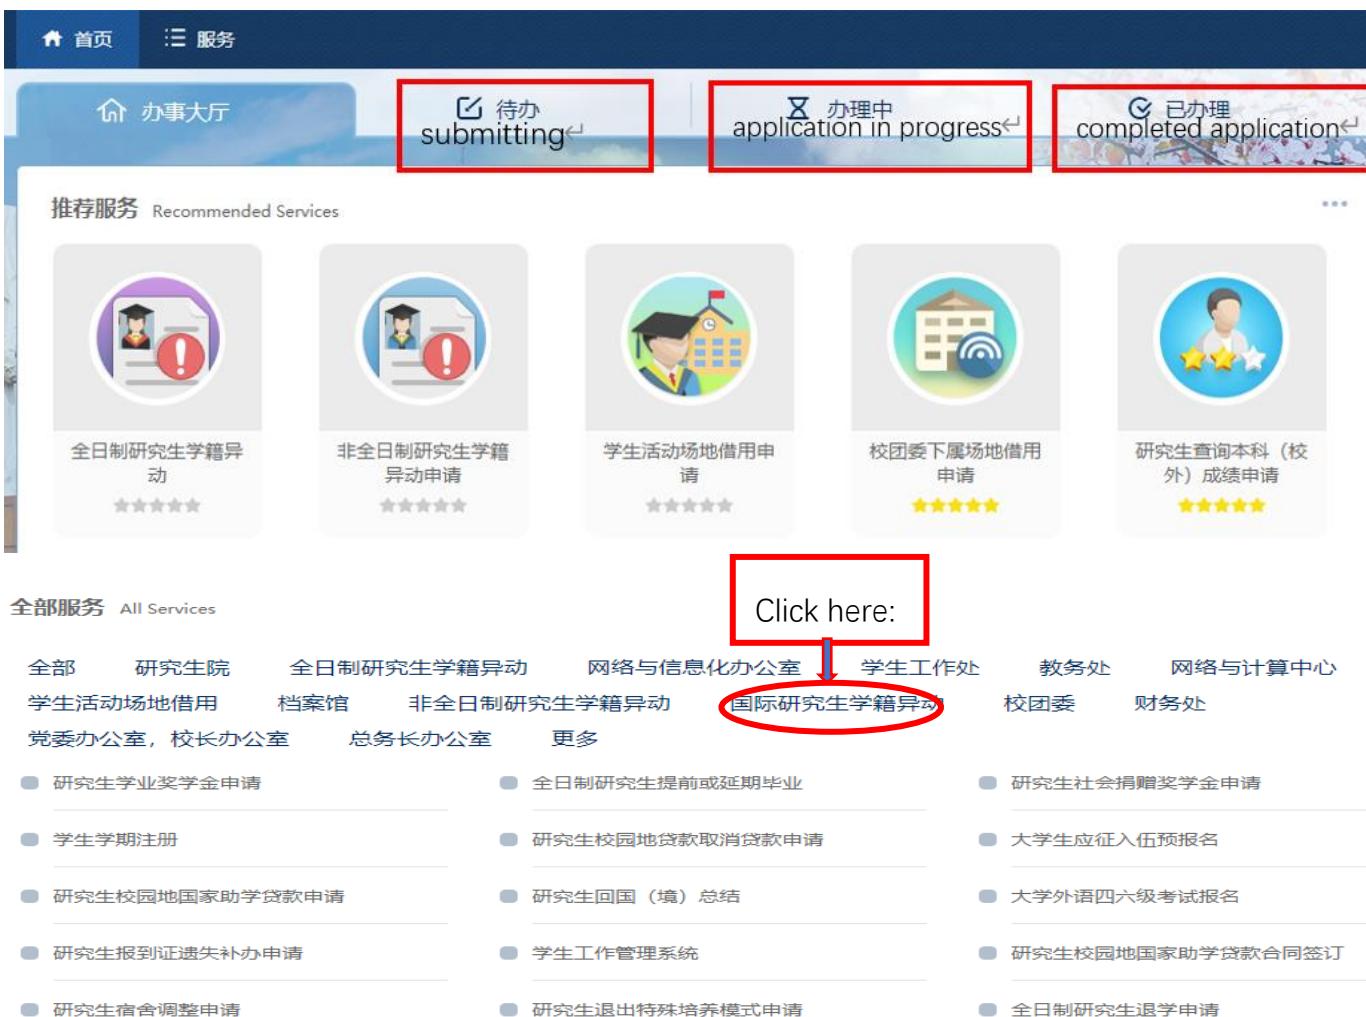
首页 服务

办事大厅

待办
submitting

办理中
application in progress

已办理
completed application

推荐服务 Recommended Services

全日制研究生学籍异动

非全日制研究生学籍异动申请

学生活动场地借用申请

校团委下属场地借用申请

研究生查询本科（校外）成绩申请

全部服务 All Services

Click here:

全部 研究生院 全日制研究生学籍异动 网络与信息化办公室 学生工作处 教务处 网络与计算中心
学生活动场地借用 档案馆 非全日制研究生学籍异动 国际研究生学籍异动 校团委 财务处
党委办公室，校长办公室 总务长办公室 更多

研究生学业奖学金申请
学生学期注册
研究生校园地国家助学贷款申请
研究生报到证遗失补办申请
研究生宿舍调整申请

全日制研究生提前或延期毕业
研究生校园地贷款取消贷款申请
研究生回国（境）总结
学生工作管理系统
研究生退出特殊培养模式申请

研究生社会捐赠奖学金申请
大学生应征入伍预报名
大学外语四六级考试报名
研究生校园地国家助学贷款合同签订
全日制研究生退学申请